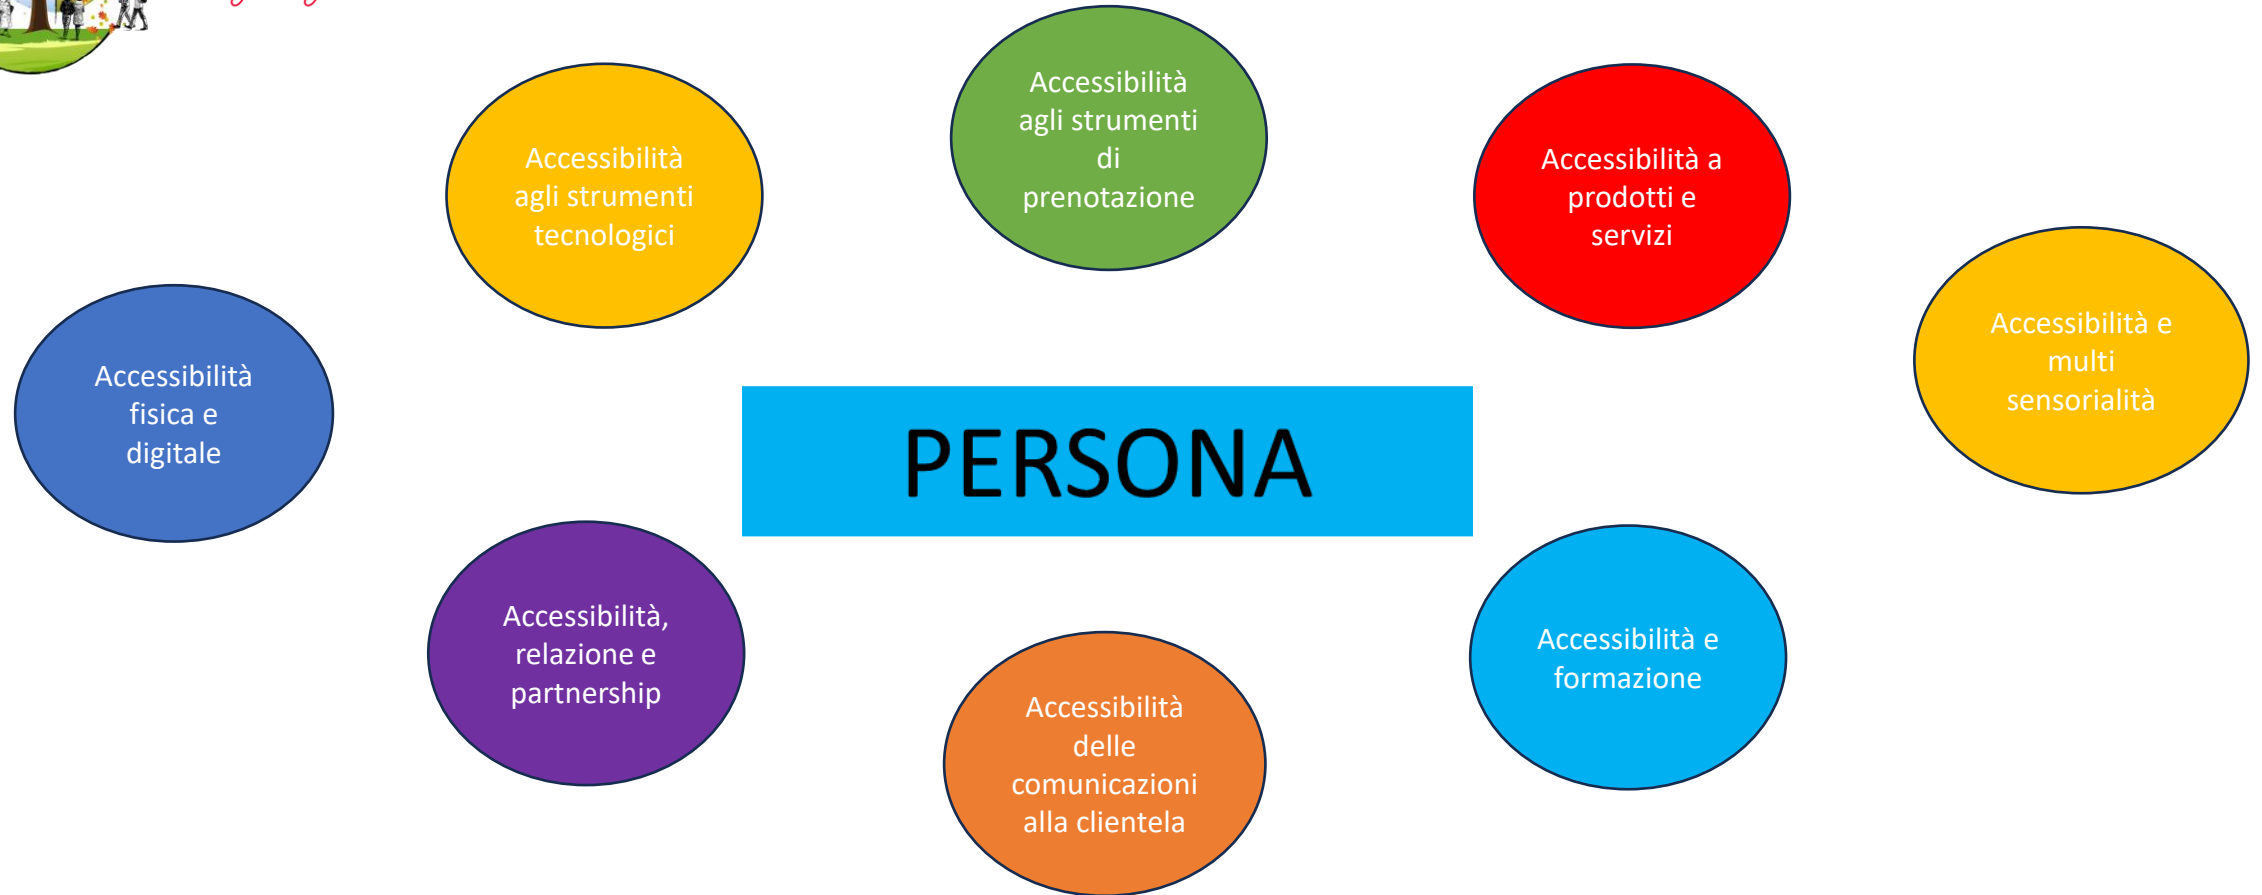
Accessibilità agli strumenti di prenotazione

Accessibilità agli strumenti tecnologici

Accessibilità a prodotti e servizi

Accessibilità e multi sensorialità

Accessibilità fisica e digitale

PERSONA

Accessibilità, relazione e partnership

Accessibilità e formazione

Accessibilità delle comunicazioni alla clientela